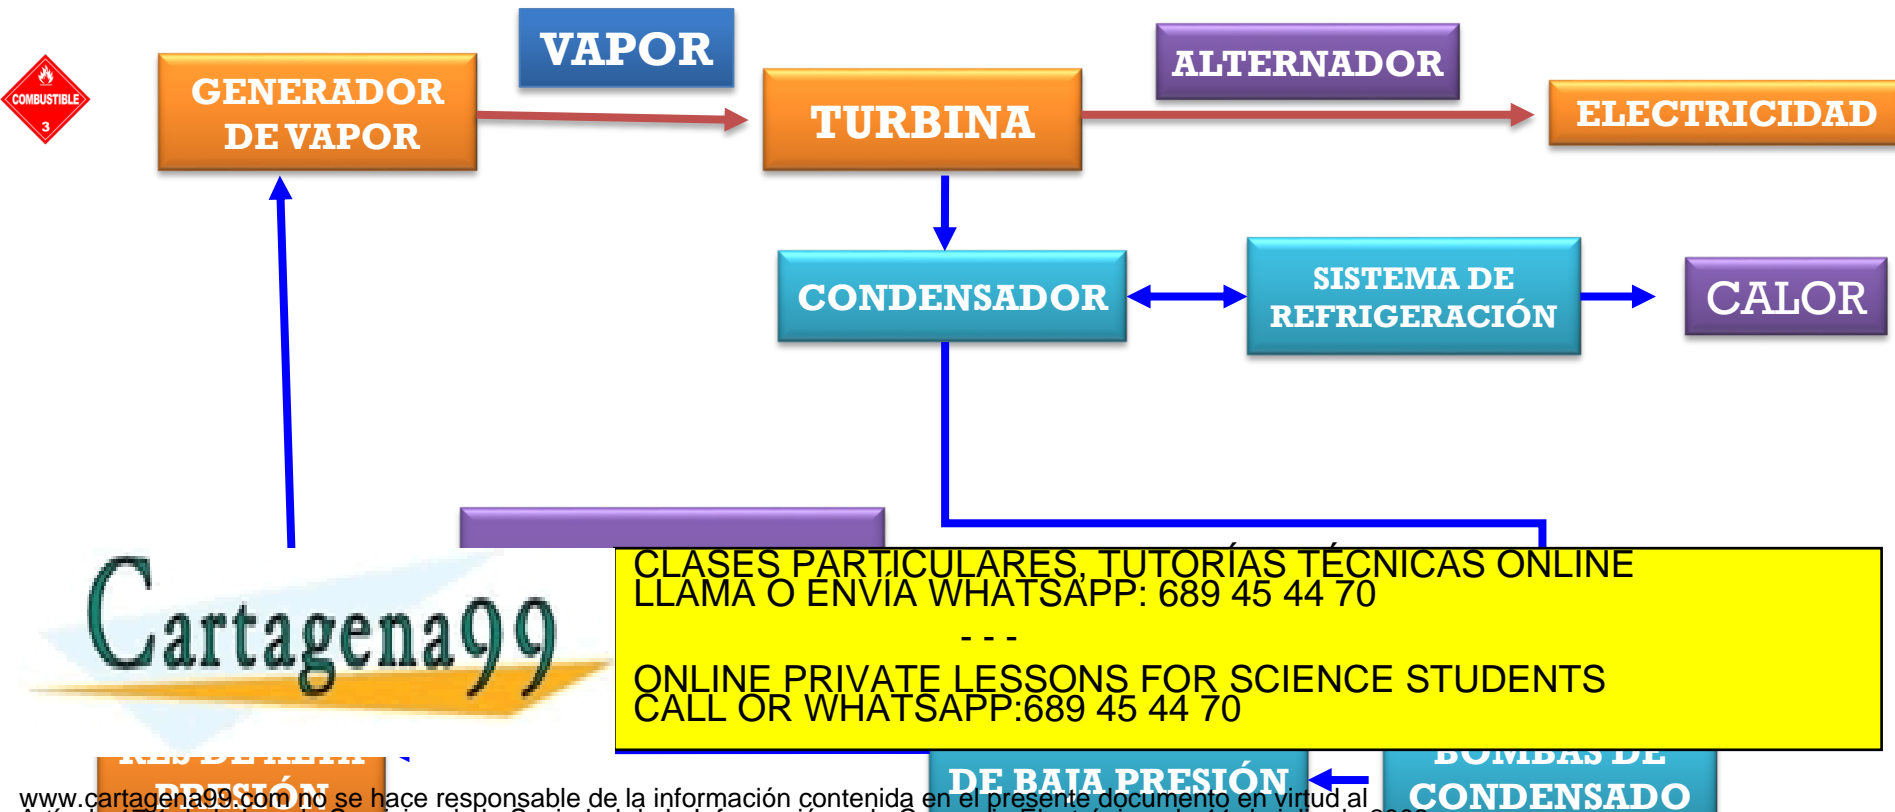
COMBUSTIBLE
3

GENERADOR DE VAPOR

VAPOR

TURBINA

ALTERNADOR

ELECTRICIDAD

CONDENSADOR

SISTEMA DE REFRIGERACIÓN

CALOR

Cartagena99

CLASES PARTICULARES, TUTORÍAS TÉCNICAS ONLINE
LLAMA O ENVÍA WHATSAPP: 689 45 44 70

- - -

ONLINE PRIVATE LESSONS FOR SCIENCE STUDENTS
CALL OR WHATSAPP:689 45 44 70

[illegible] PRESIÓN

DE BAJA PRESIÓN

BOMBAS DE CONDENSADO

www.cartagena99.com no se hace responsable de la información contenida en el presente documento en virtud al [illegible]